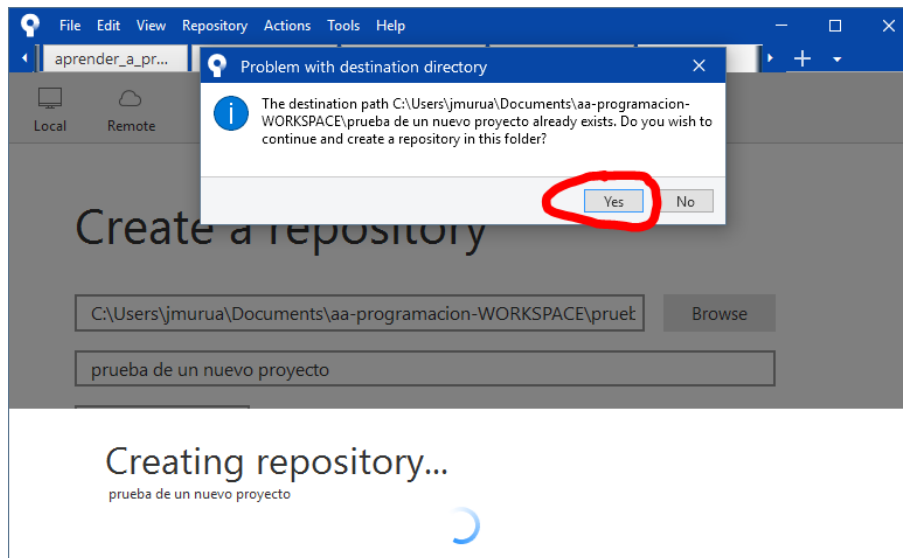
File Edit View Repository Actions Tools Help

aprender_a_pr...

Local Remote

Problem with destination directory

The destination path C:\Users\jmurua\Documents\aa-programacion-WORKSPACE\prueba de un nuevo proyecto already exists. Do you wish to continue and create a repository in this folder?

Yes No

Create a repository

C:\Users\jmurua\Documents\aa-programacion-WORKSPACE\pruet

Browse

prueba de un nuevo proyecto

Creating repository...

prueba de un nuevo proyecto